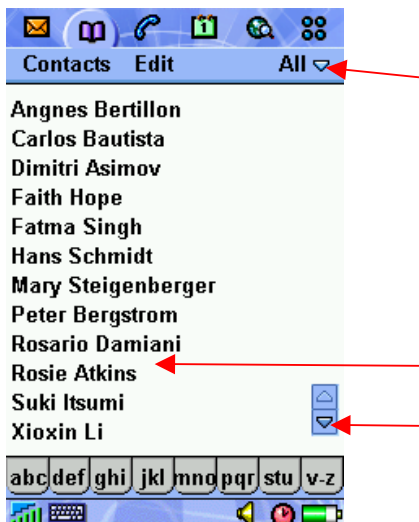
Contacts Edit All

Angnes Bertillon
Carlos Bautista
Dimitri Asimov
Faith Hope
Fatma Singh
Hans Schmidt
Mary Steigenberger
Peter Bergstrom
Rosario Damiani
Rosie Atkins
Suki Itsumi
Xioxin Li

abc def ghi jkl mno pqr stu v-z